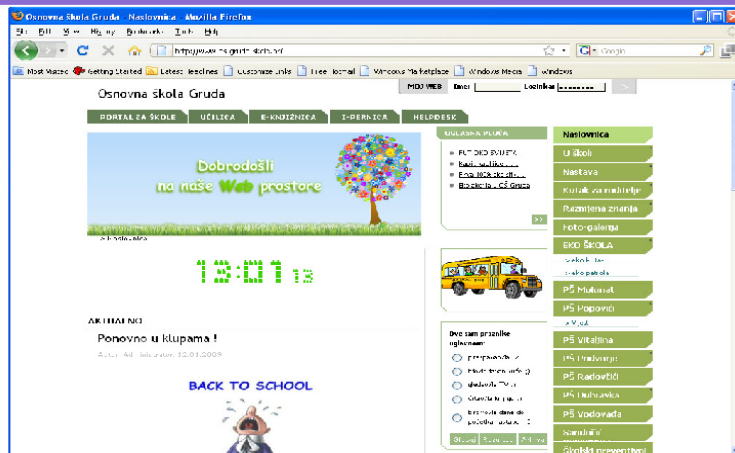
Osnovna škola Gruda - Naslovnica - Mozilla Firefox

File Edit View History Bookmarks Tools Help

http://www.os-mgruda.skole.hr/

Google

Most Visited Getting Started Latest Headlines Customize Links Free Hotmail Windows Marketplace Windows Media Windows

Osnovna škola Gruda

MOJ WEB Ime: Lozinka:

PORTAL ZA ŠKOLE UČILICA E-KNJIŽNICA I-PERNICA HELPDESK

ULAZNA VRATA

Dobrodošli na naše Web prostore

13:01 13

AKTUALNO

Ponovno u klupama !

BACK TO SCHOOL

Naslovnica
U školi
Nastava
Kutak za roditelje
Razmjena znanja
Foto-galerija
EKO ŠKOLA
PŠ Mrcine
PŠ Popovići
PŠ Vitaljina
PŠ Pločice
PŠ Radovčići
PŠ Dubravka
PŠ Vodovađa
Školski preventivni

Ove sam praznike uglavnom: